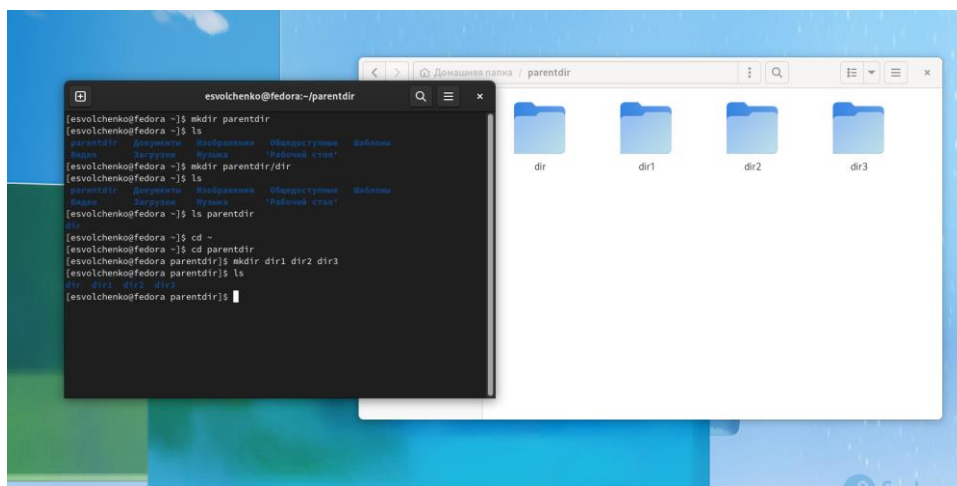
esvolchenko@fedora:~/parentdir

[esvolchenko@fedora ~]$ mkdir parentdir
[esvolchenko@fedora ~]$ ls
parentdir Документы Изображения Общедоступные Шаблоны
Видео Загрузки Музыка 'Рабочий стол'
[esvolchenko@fedora ~]$ mkdir parentdir/dir
[esvolchenko@fedora ~]$ ls
parentdir Документы Изображения Общедоступные Шаблоны
Видео Загрузки Музыка 'Рабочий стол'
[esvolchenko@fedora ~]$ ls parentdir
dir
[esvolchenko@fedora ~]$ cd ~
[esvolchenko@fedora ~]$ cd parentdir
[esvolchenko@fedora parentdir]$ mkdir dir1 dir2 dir3
[esvolchenko@fedora parentdir]$ ls
dir dir1 dir2 dir3
[esvolchenko@fedora parentdir]$

Домашняя папка / parentdir

dir
dir1
dir2
dir3